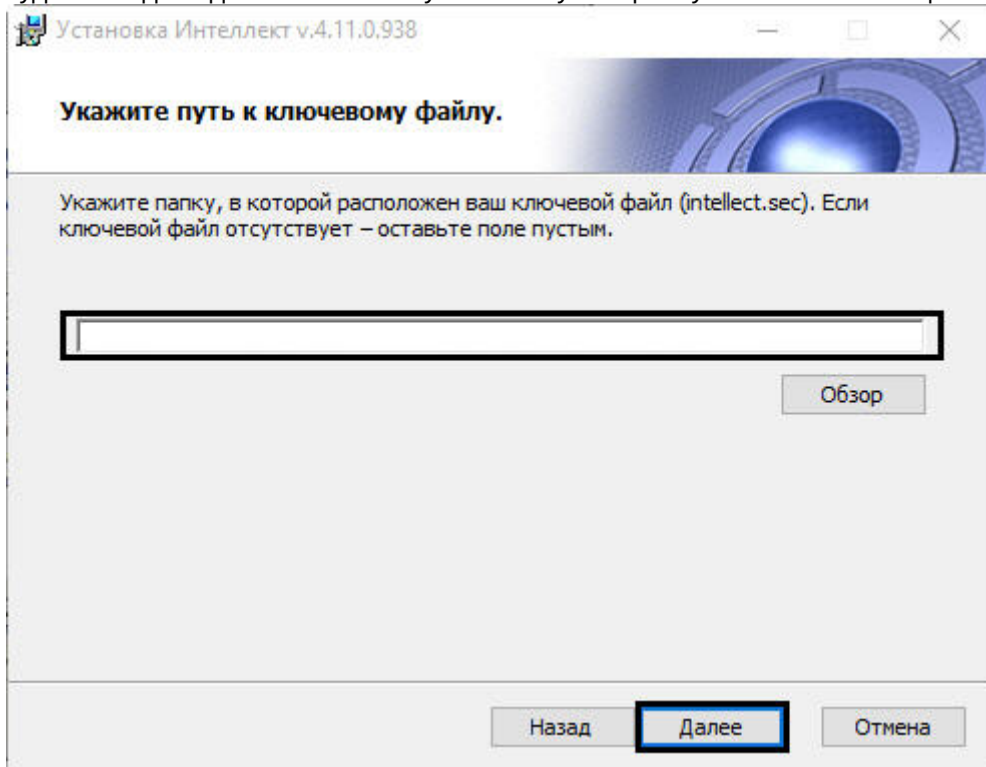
Установка Интеллект v.4.11.0.938

Укажите путь к ключевому файлу.

Укажите папку, в которой расположен ваш ключевой файл (intellect.sec). Если ключевой файл отсутствует – оставьте поле пустым.

Обзор

Назад
Далее
Отмена